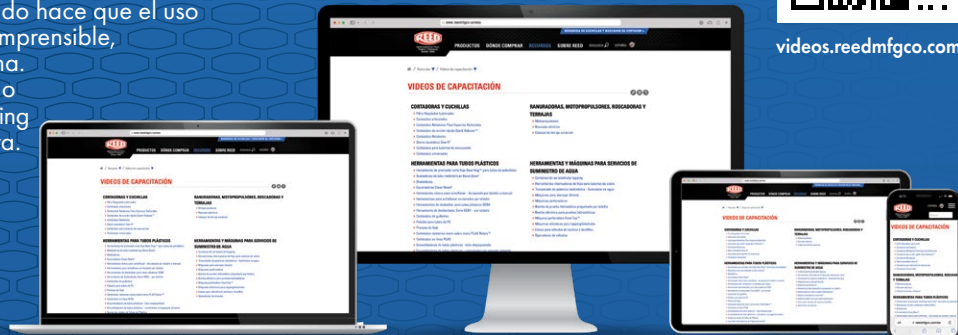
do hace que el uso
mprensible,
na.
o
ing
a.

videos.reedmfgco.com

PRODUCTOS DÓNDE COMPRAR RECURSOS SOBRE REED

VIDEOS DE CAPACITACIÓN

CORTADORAS Y CUCHILLAS

RANURADORAS, MOTOPROPULSORES, ROSCADORAS Y TERRAJAS

HERRAMIENTAS PARA TUBOS PLÁSTICOS

HERRAMIENTAS Y MÁQUINAS PARA SERVICIOS DE SUMINISTRO DE AGUA

PRODUCTOS DÓNDE COMPRAR RECURSOS SOBRE REED

VIDEOS DE CAPACITACIÓN

CORTADORAS Y CUCHILLAS

RANURADORAS, MOTOPROPULSORES, ROSCADORAS Y TERRAJAS

HERRAMIENTAS PARA TUBOS PLÁSTICOS

HERRAMIENTAS Y MÁQUINAS PARA SERVICIOS DE SUMINISTRO DE AGUA

VIDEOS DE CAPACITACIÓN

CORTADORAS Y CUCHILLAS

RANURADORAS, MOTOPROPULSORES, ROSCADORAS Y TERRAJAS

HERRAMIENTAS PARA TUBOS PLÁSTICOS

HERRAMIENTAS Y MÁQUINAS PARA SERVICIOS DE SUMINISTRO DE AGUA

VIDEOS DE CAPACITACIÓN

CORTADORAS Y CUCHILLAS

RANURADORAS, MOTOPROPULSORES, ROSCADORAS Y TERRAJAS

HERRAMIENTAS PARA TUBOS PLÁSTICOS